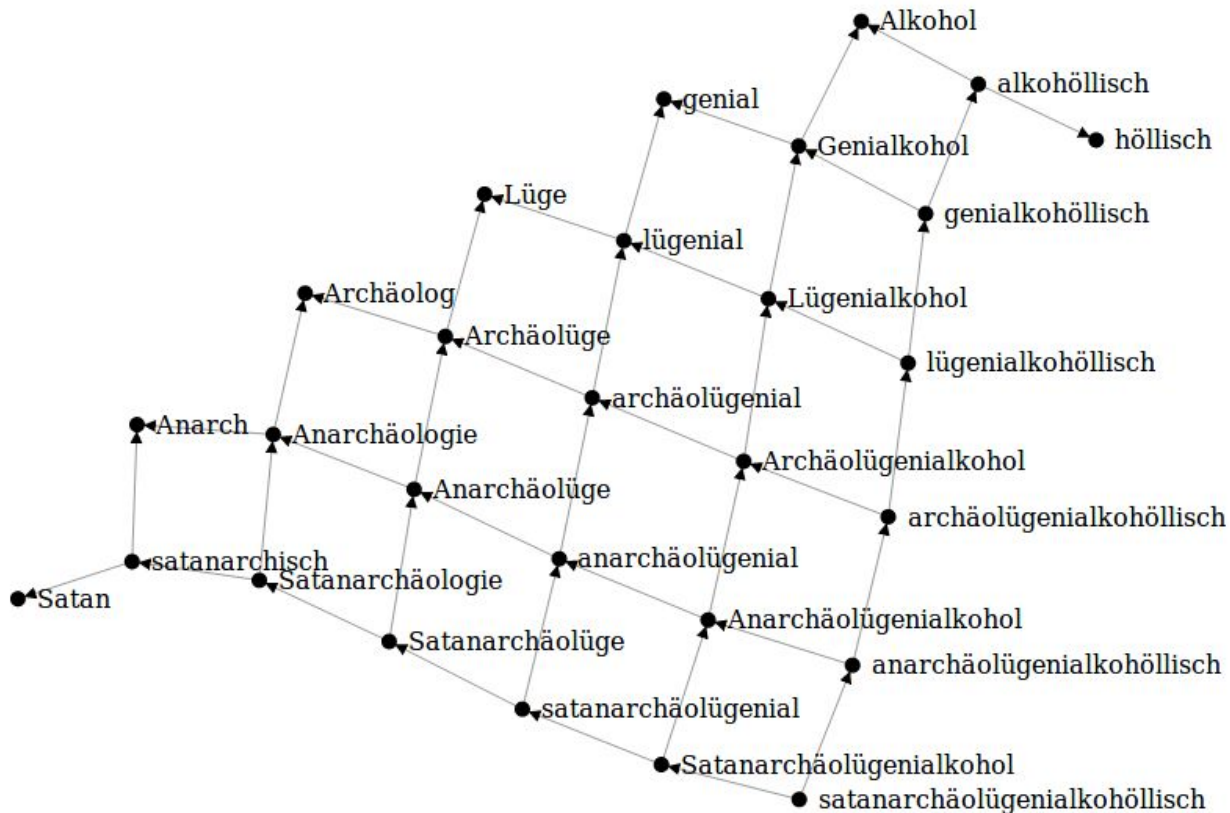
Alkohol
alkohöllisch
höllisch
genial
Genialkohol
genialkohöllisch
Lüge
lügenial
Lügenialkohol
lügenialkohöllisch
Archäolog
Archäolüge
archäolügenial
Archäolügenialkohol
archäolügenialkohöllisch
Anarch
Anarchäologie
Anarchäolüge
anarchäolügenial
Anarchäolügenialkohol
anarchäolügenialkohöllisch
satanarchisch
Satanarchäologie
Satan
Satanarchäolüge
satanarchäolügenial
Satanarchäolügenialkohol
satanarchäolügenialkohöllisch